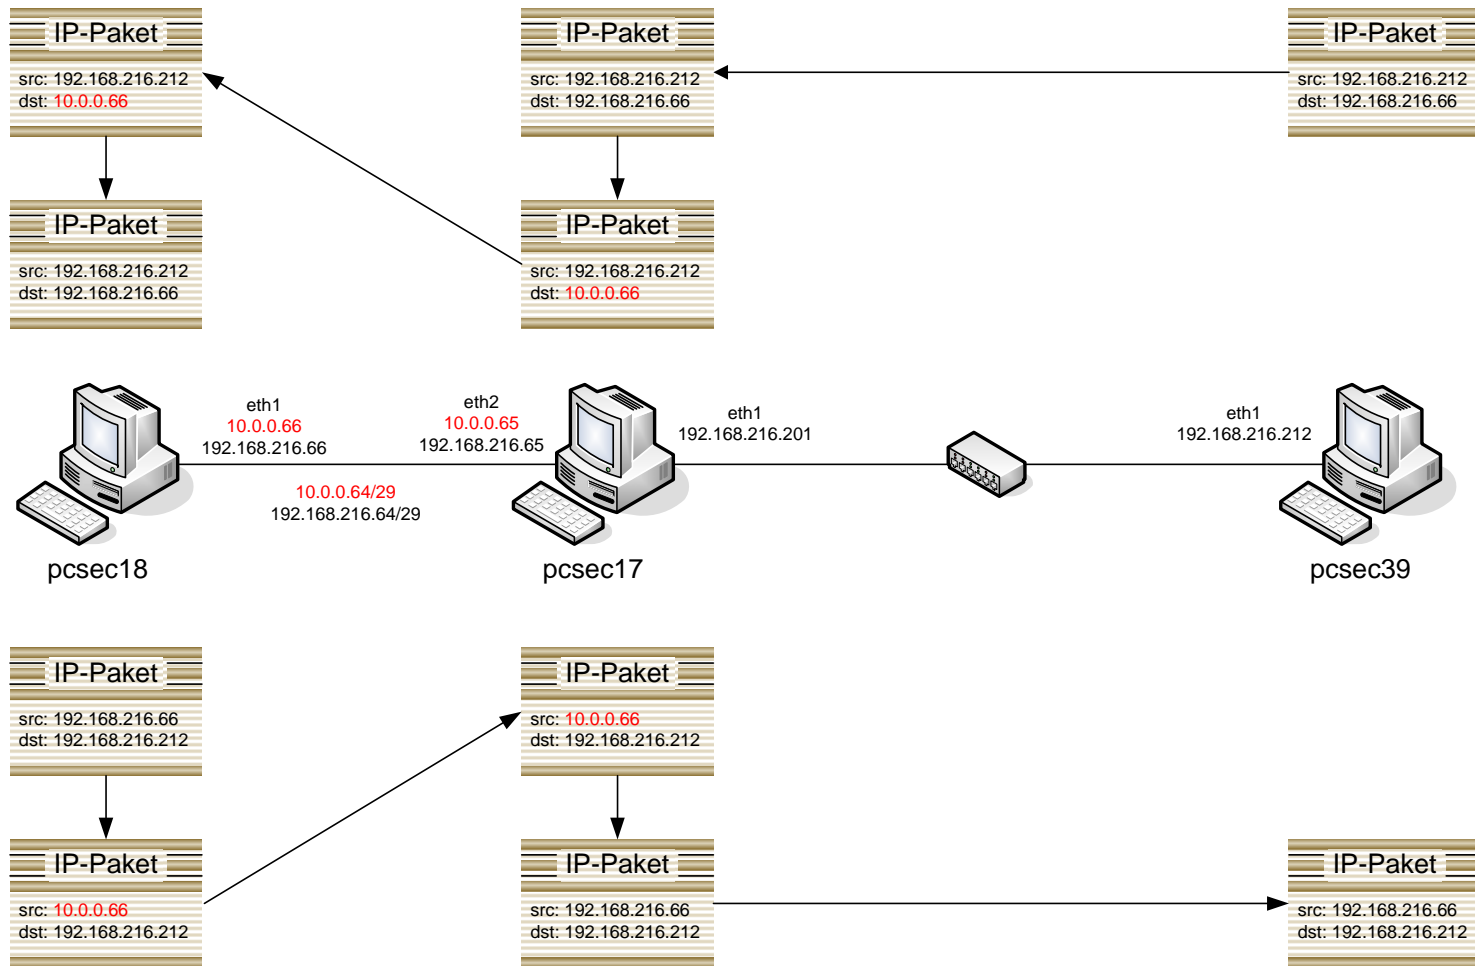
IP-Paket
src: 192.168.216.212
dst: 10.0.0.66

IP-Paket
src: 192.168.216.212
dst: 192.168.216.66

IP-Paket
src: 192.168.216.212
dst: 192.168.216.66

IP-Paket
src: 192.168.216.212
dst: 10.0.0.66

IP-Paket
src: 192.168.216.212
dst: 192.168.216.66

eth1
10.0.0.66
192.168.216.66

eth2
10.0.0.65
192.168.216.65

10.0.0.64/29
192.168.216.64/29

eth1
192.168.216.201

eth1
192.168.216.212

pcsec18

pcsec17

pcsec39

IP-Paket
src: 192.168.216.66
dst: 192.168.216.212

IP-Paket
src: 10.0.0.66
dst: 192.168.216.212

IP-Paket
src: 10.0.0.66
dst: 192.168.216.212

IP-Paket
src: 192.168.216.66
dst: 192.168.216.212

IP-Paket
src: 192.168.216.66
dst: 192.168.216.212